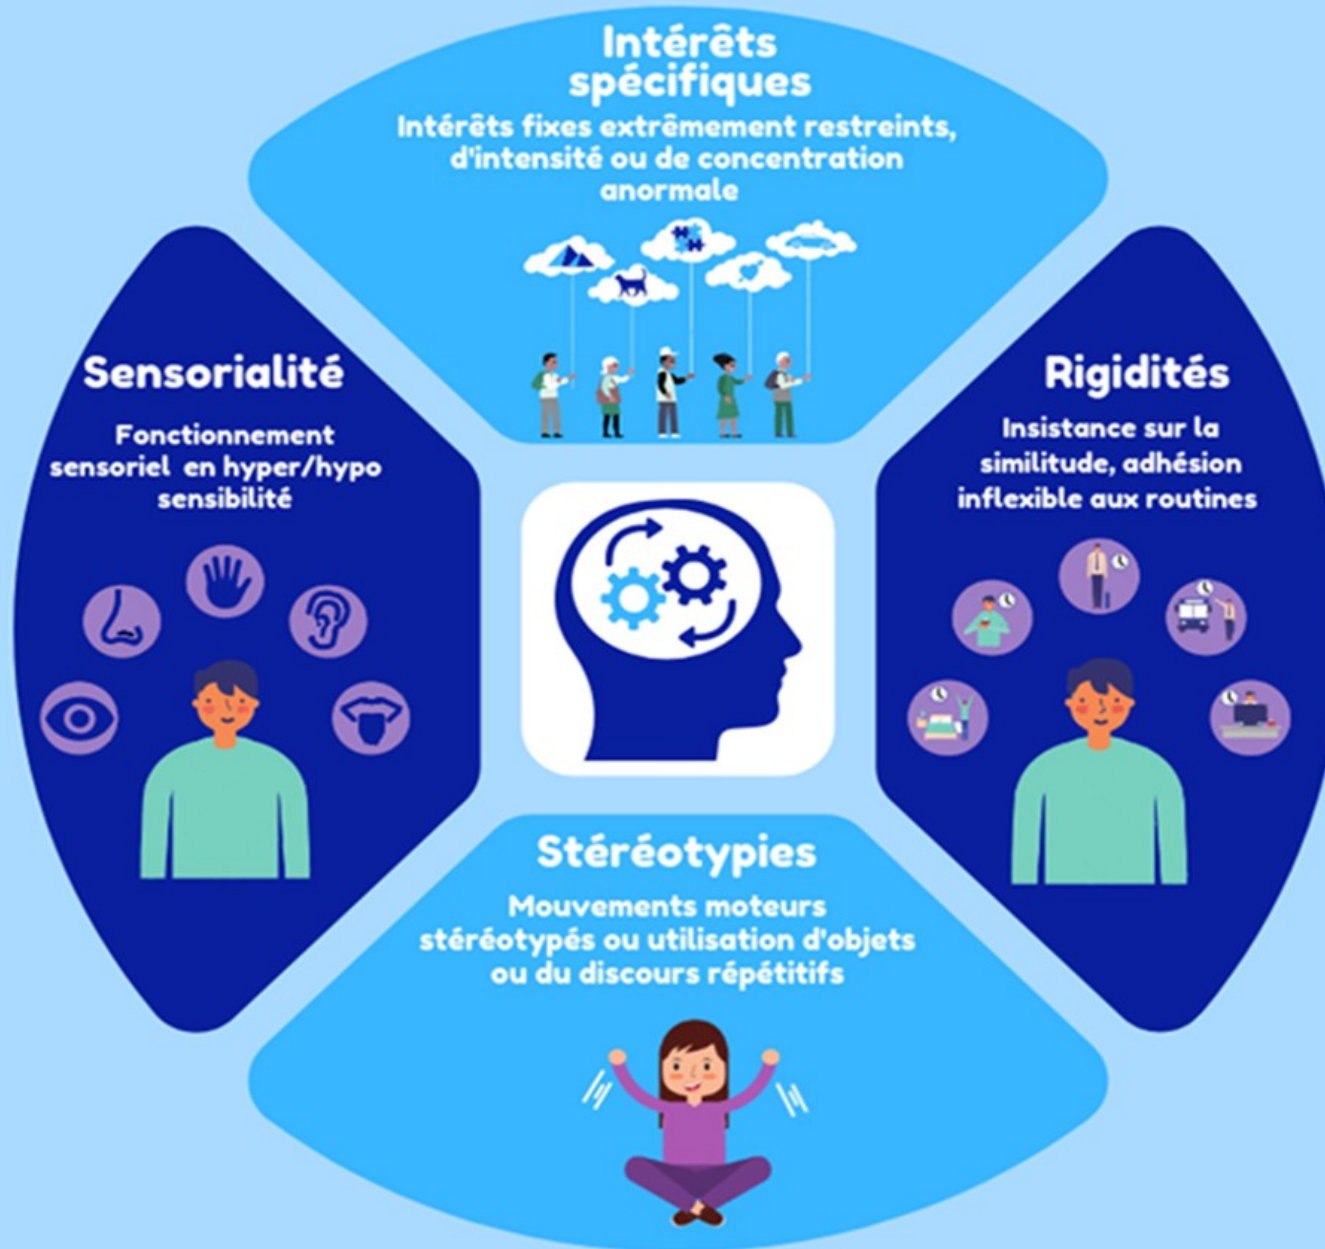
Intérêts spécifiques

Intérêts fixes extrêmement restreints, d'intensité ou de concentration anormale

Sensorialité

Fonctionnement sensoriel en hyper/hypo sensibilité

Rigidités

Insistance sur la similitude, adhésion inflexible aux routines

Stéréotypies

Mouvements moteurs stéréotypés ou utilisation d'objets ou du discours répétitifs